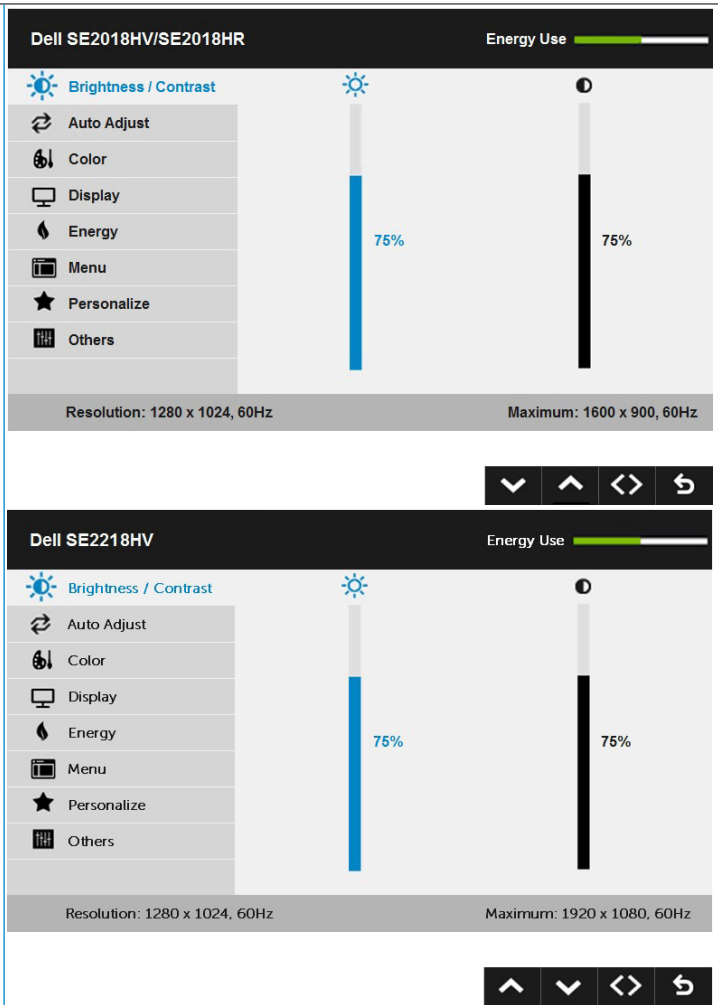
Dell SE2018HV/SE2018HR

Energy Use

Brightness / Contrast

Auto Adjust

Color

Display

Energy

Menu

Personalize

Others

75%

75%

Resolution: 1280 x 1024, 60Hz

Maximum: 1600 x 900, 60Hz

Dell SE2218HV

Energy Use

Brightness / Contrast

Auto Adjust

Color

Display

Energy

Menu

Personalize

Others

75%

75%

Resolution: 1280 x 1024, 60Hz

Maximum: 1920 x 1080, 60Hz